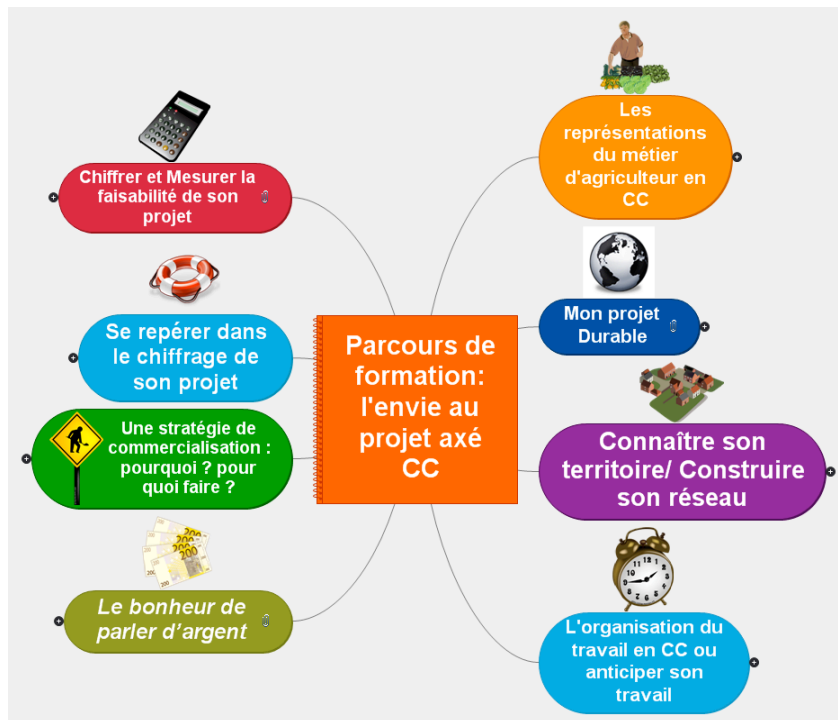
Parcours de formation: l'envie au projet axé CC

Les représentations du métier d'agriculteur en CC

Mon projet Durable

Connaître son territoire/ Construire son réseau

L'organisation du travail en CC ou anticiper son travail

Chiffrer et Mesurer la faisabilité de son projet

Se repérer dans le chiffrage de son projet

Une stratégie de commercialisation : pourquoi ? pour quoi faire ?

Le bonheur de parler d'argent